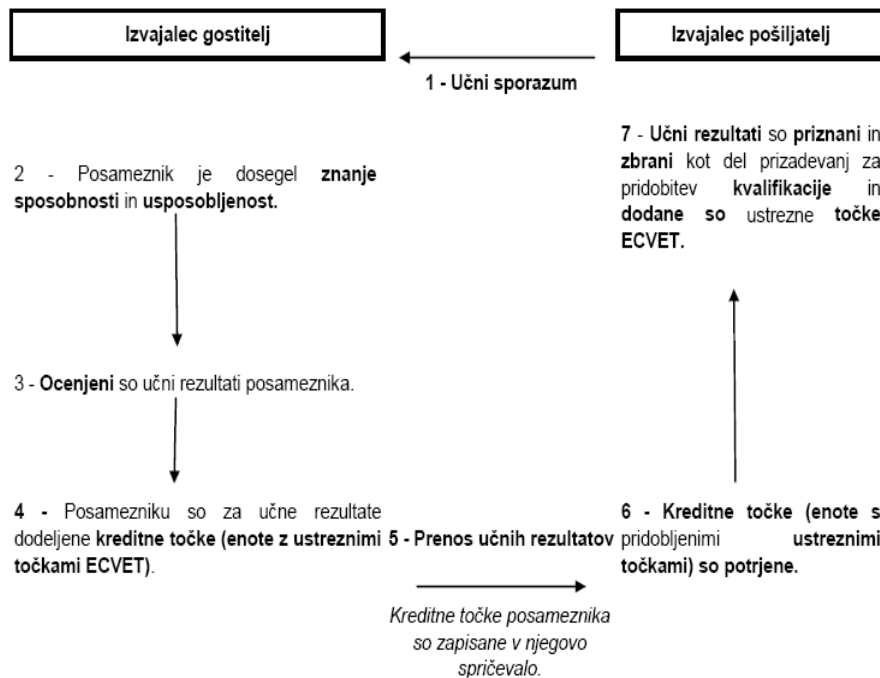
Izvajalec gostitelj

Izvajalec pošiljatelj

1 - Učni sporazum

7 - Učni rezultati so priznani in zbrani kot del prizadevanj za pridobitev kvalifikacije in dodane so ustrezne točke ECVET.

2 - Posameznik je dosegel znanje sposobnosti in usposobljenost.

3 - Ocenjeni so učni rezultati posameznika.

4 - Posamezniku so za učne rezultate dodeljene kreditne točke (enote z ustreznimi točkami ECVET).

5 - Prenos učnih rezultatov

6 - Kreditne točke (enote s pridobljenimi ustreznimi točkami) so potrjene.

Kreditne točke posameznika so zapisane v njegovo spričevalo.